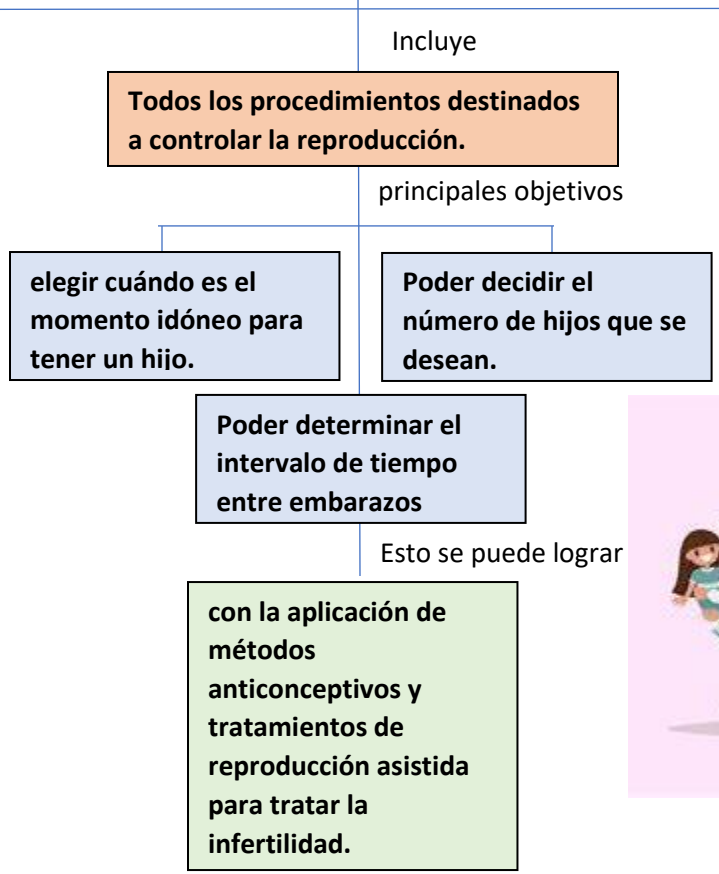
Incluye

Todos los procedimientos destinados a controlar la reproducción.

principales objetivos

elegir cuándo es el momento idóneo para tener un hijo.

Poder decidir el número de hijos que se desean.

Poder determinar el intervalo de tiempo entre embarazos

Esto se puede lograr

con la aplicación de métodos anticonceptivos y tratamientos de reproducción asistida para tratar la infertilidad.